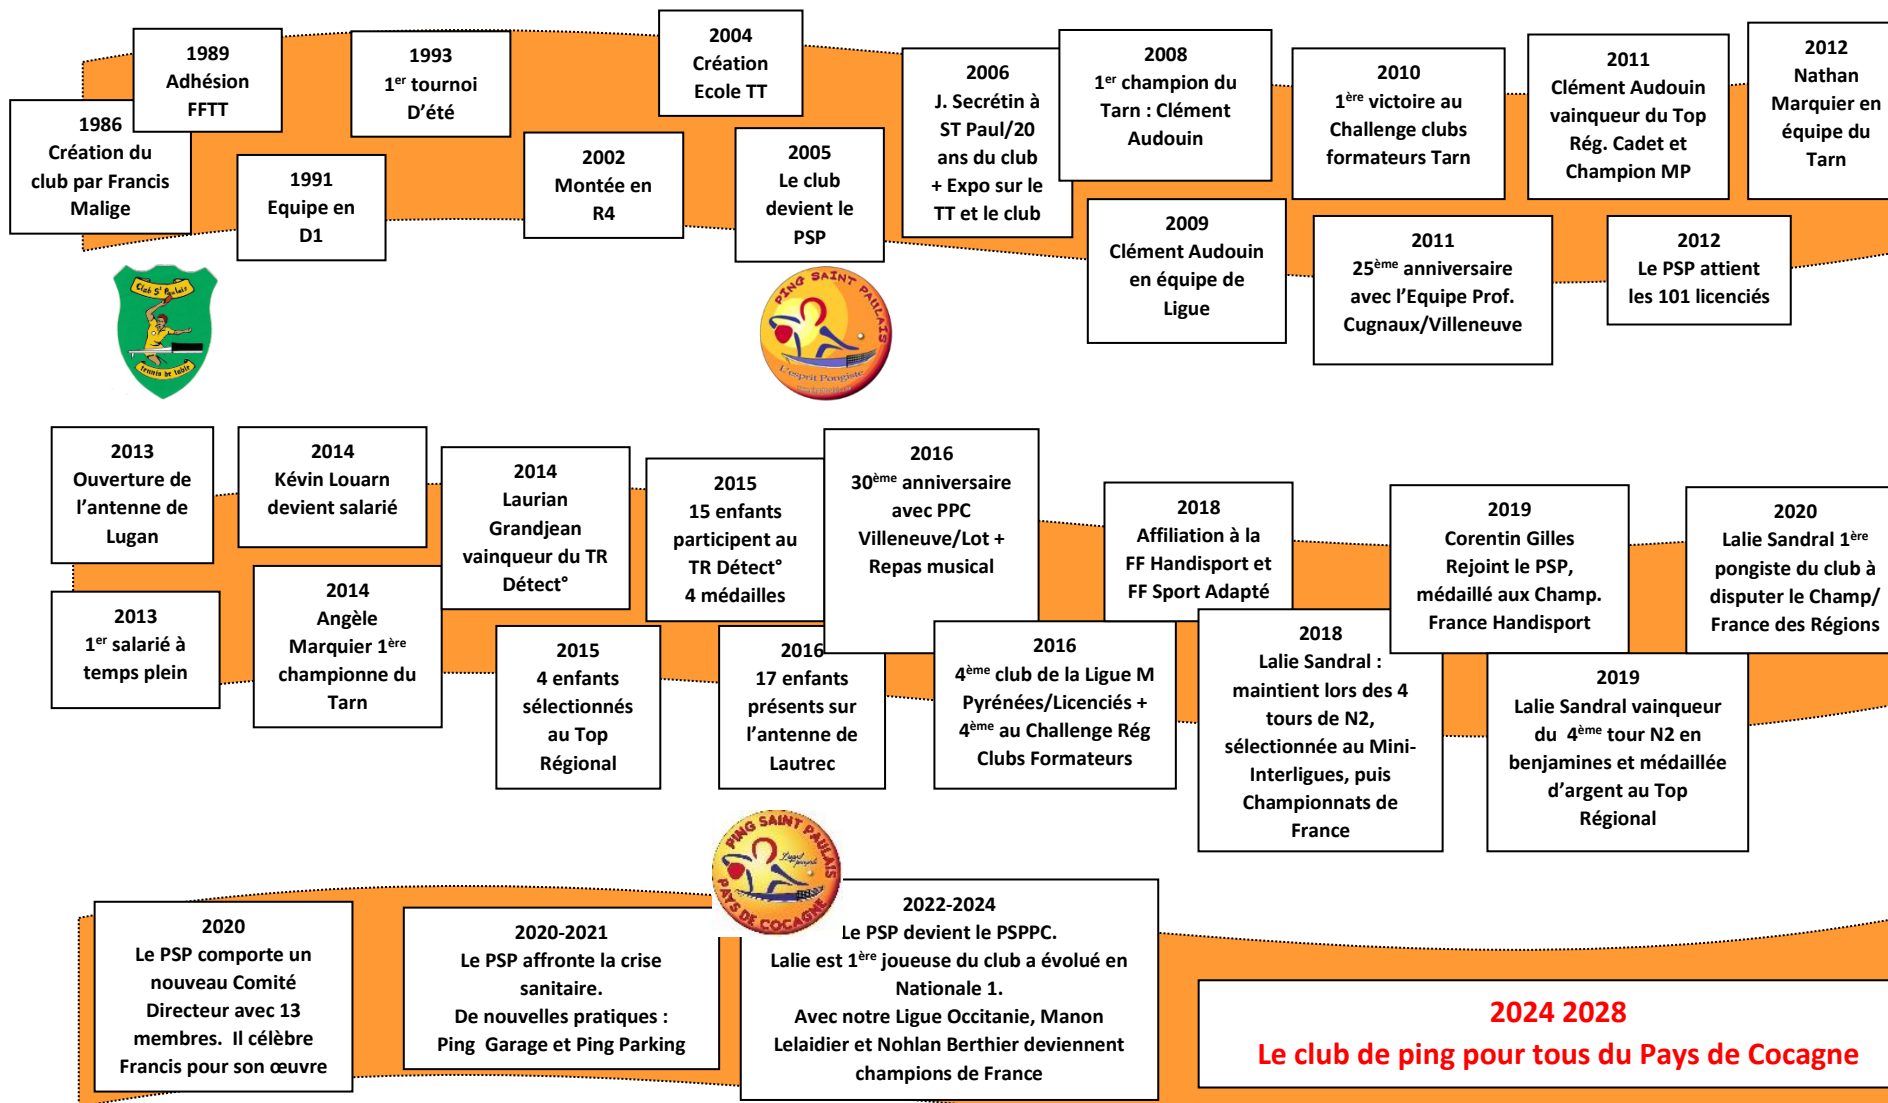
1986
Création du club par Francis Malige

1989
Adhésion FFTT

1991
Equipe en D1

1993
$1^{er}$ tournoi D'été

2002
Montée en R4

2004
Création Ecole TT

2005
Le club devient le PSP

2006
J. Secrétin à ST Paul/20 ans du club + Expo sur le TT et le club

2008
$1^{er}$ champion du Tarn : Clément Audouin

2009
Clément Audouin en équipe de Ligue

2010
$1^{ère}$ victoire au Challenge clubs formateurs Tarn

2011
$25^{ème}$ anniversaire avec l'Equipe Prof. Cugnaux/Villeneuve

2011
Clément Audouin vainqueur du Top Rég. Cadet et Champion MP

2012
Le PSP attient les 101 licenciés

2012
Nathan Marquier en équipe du Tarn

Club St Paulais
tennis de table

PING SAINT PAULAIS
L'esprit Pongiste

2013
Ouverture de l'antenne de Lugan

2013
$1^{er}$ salarié à temps plein

2014
Kévin Louarn devient salarié

2014
Angèle Marquier $1^{ère}$ championne du Tarn

2014
Laurian Grandjean vainqueur du TR Détect°

2015
15 enfants participent au TR Détect° 4 médailles

2015
4 enfants sélectionnés au Top Régional

2016
$30^{ème}$ anniversaire avec PPC Villeneuve/Lot + Repas musical

2016
17 enfants présents sur l'antenne de Lautrec

2016
$4^{ème}$ club de la Ligue M Pyrénées/Licenciés + $4^{ème}$ au Challenge Rég Clubs Formateurs

2018
Affiliation à la FF Handisport et FF Sport Adapté

2018
Lalie Sandral : maintient lors des 4 tours de N2, sélectionnée au Mini-Interligues, puis Championnats de France

2019
Corentin Gilles Rejoint le PSP, médaillé aux Champ. France Handisport

2019
Lalie Sandral vainqueur du $4^{ème}$ tour N2 en benjamines et médaillée d'argent au Top Régional

2020
Lalie Sandral $1^{ère}$ pongiste du club à disputer le Champ/ France des Régions

PING SAINT PAULAIS
PAYS DE COCAGNE
L'esprit pongiste

2020
Le PSP comporte un nouveau Comité Directeur avec 13 membres. Il célèbre Francis pour son œuvre

2020-2021
Le PSP affronte la crise sanitaire.
De nouvelles pratiques :
Ping Garage et Ping Parking

2022-2024
Le PSP devient le PSPPC.
Lalie est $1^{ère}$ joueuse du club a évolué en Nationale 1.
Avec notre Ligue Occitanie, Manon Lelaidier et Nohlan Berthier deviennent champions de France

2024 2028
Le club de ping pour tous du Pays de Cocagne